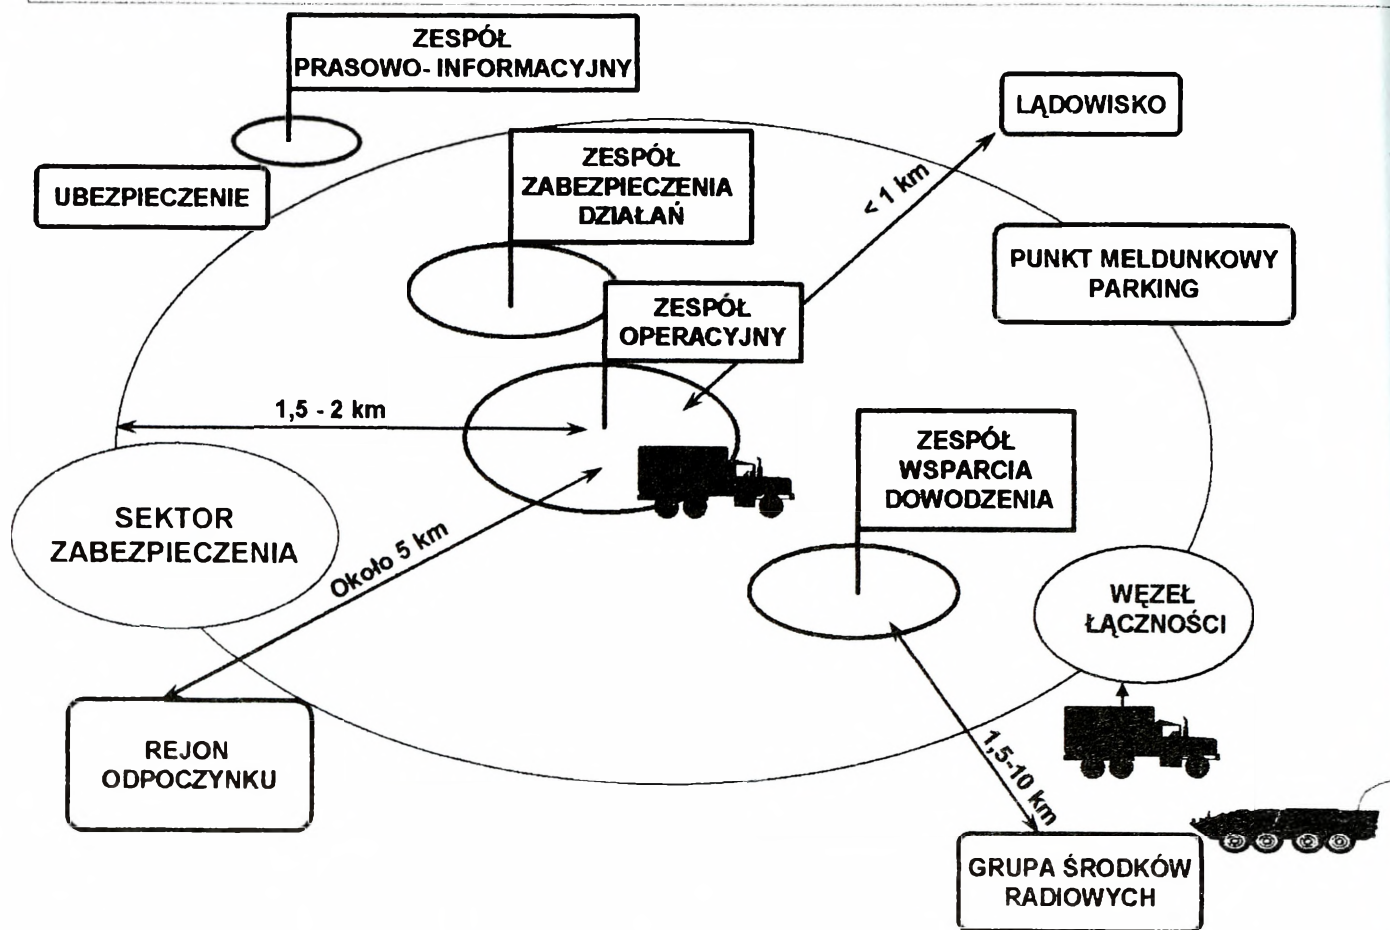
ZESPÓŁ PRASOWO- INFORMACYJNY

LĄDOWISKO

UBEZPIECZENIE

ZESPÓŁ ZABEZPIECZENIA DZIAŁAŃ

< 1 km

PUNKT MELDUNKOWY PARKING

ZESPÓŁ OPERACYJNY

1,5 - 2 km

ZESPÓŁ WSPARCIA DOWODZENIA

SEKTOR ZABEZPIECZENIA

Około 5 km

WĘZEŁ ŁĄCZNOŚCI

REJON ODPOCZYNKU

1,5-10 km

GRUPA ŚRODKÓW RADIOWYCH